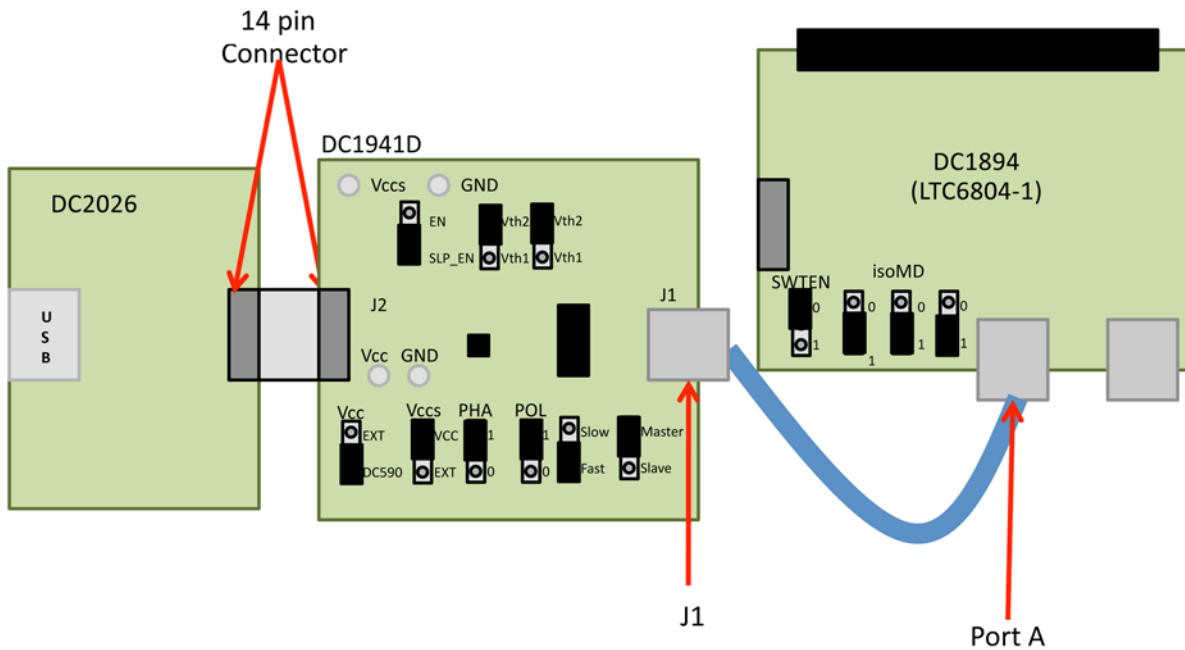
14 pin Connector

DC2026

U S B

DC1941D

Vccs GND

EN

SLP_EN

Vth2 Vth2

Vth1 Vth1

J2

Vcc GND

Vcc EXT DC590

Vccs VCC EXT

PHA 1 0

POL 1 0

Slow Fast

Master Slave

J1

DC1894 (LTC6804-1)

SWTEN 0 1

isoMD 0 1 0 1 0 1

J1

Port A